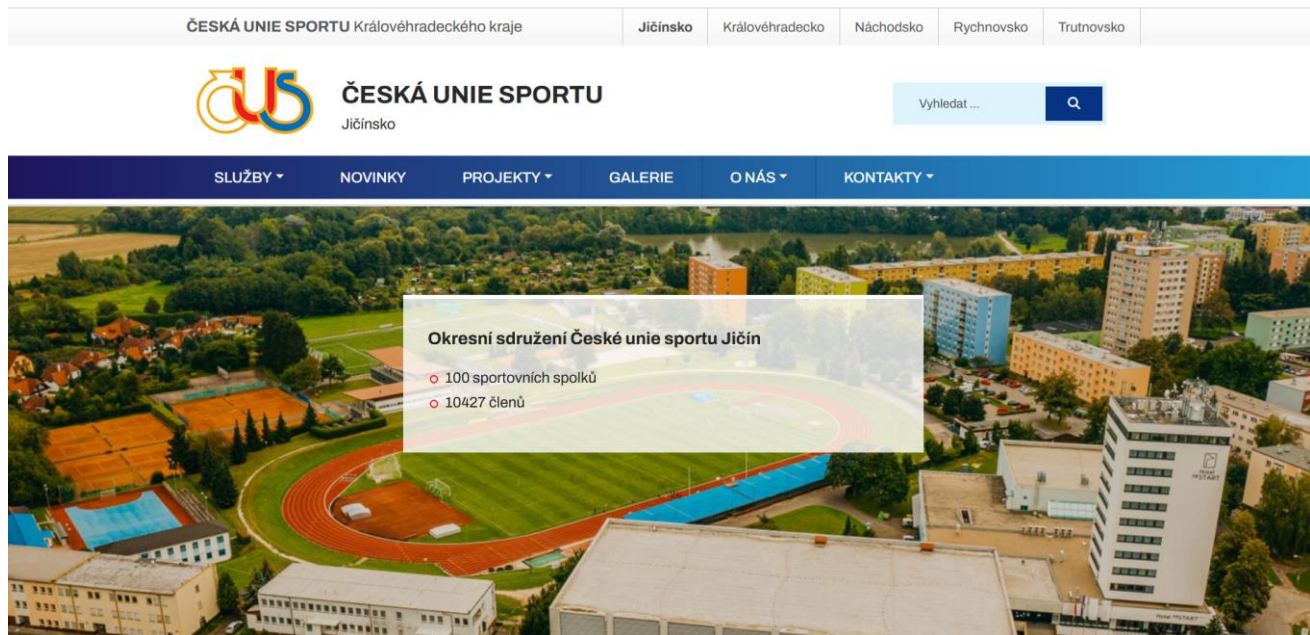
ČESKÁ UNIE SPORTU Královéhradeckého kraje

Jičínsko | Královéhradecko | Náchodsko | Rychnovsko | Trutnovsko

ČUS

ČESKÁ UNIE SPORTU
Jičínsko

Vyhledat ...

SLUŽBY | NOVINKY | PROJEKTY | GALERIE | O NÁS | KONTAKTY

Okresní sdružení České unie sportu Jičín

100 sportovních spolků
10427 členů

HOTEL START